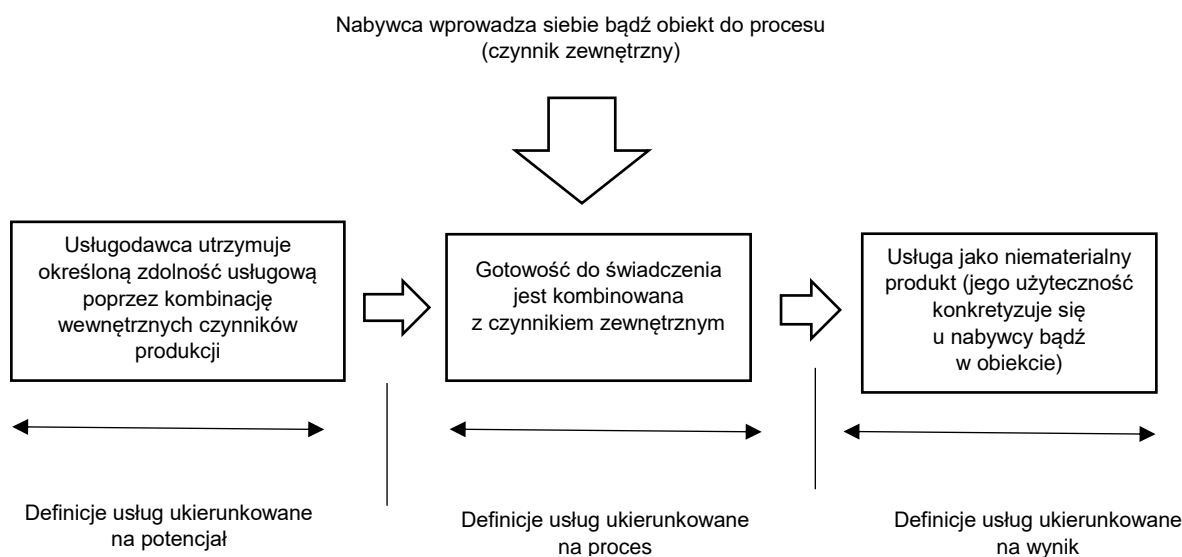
Nabywca wprowadza siebie bądź obiekt do procesu
(czynnik zewnętrzny)

Usługodawca utrzymuje określoną zdolność usługową poprzez kombinację wewnętrznych czynników produkcji

Gotowość do świadczenia jest kombinowana z czynnikiem zewnętrznym

Usługa jako niematerialny produkt (jego użyteczność konkretyzuje się u nabywcy bądź w obiekcie)

Definicje usług ukierunkowane na potencjał

Definicje usług ukierunkowane na proces

Definicje usług ukierunkowane na wynik